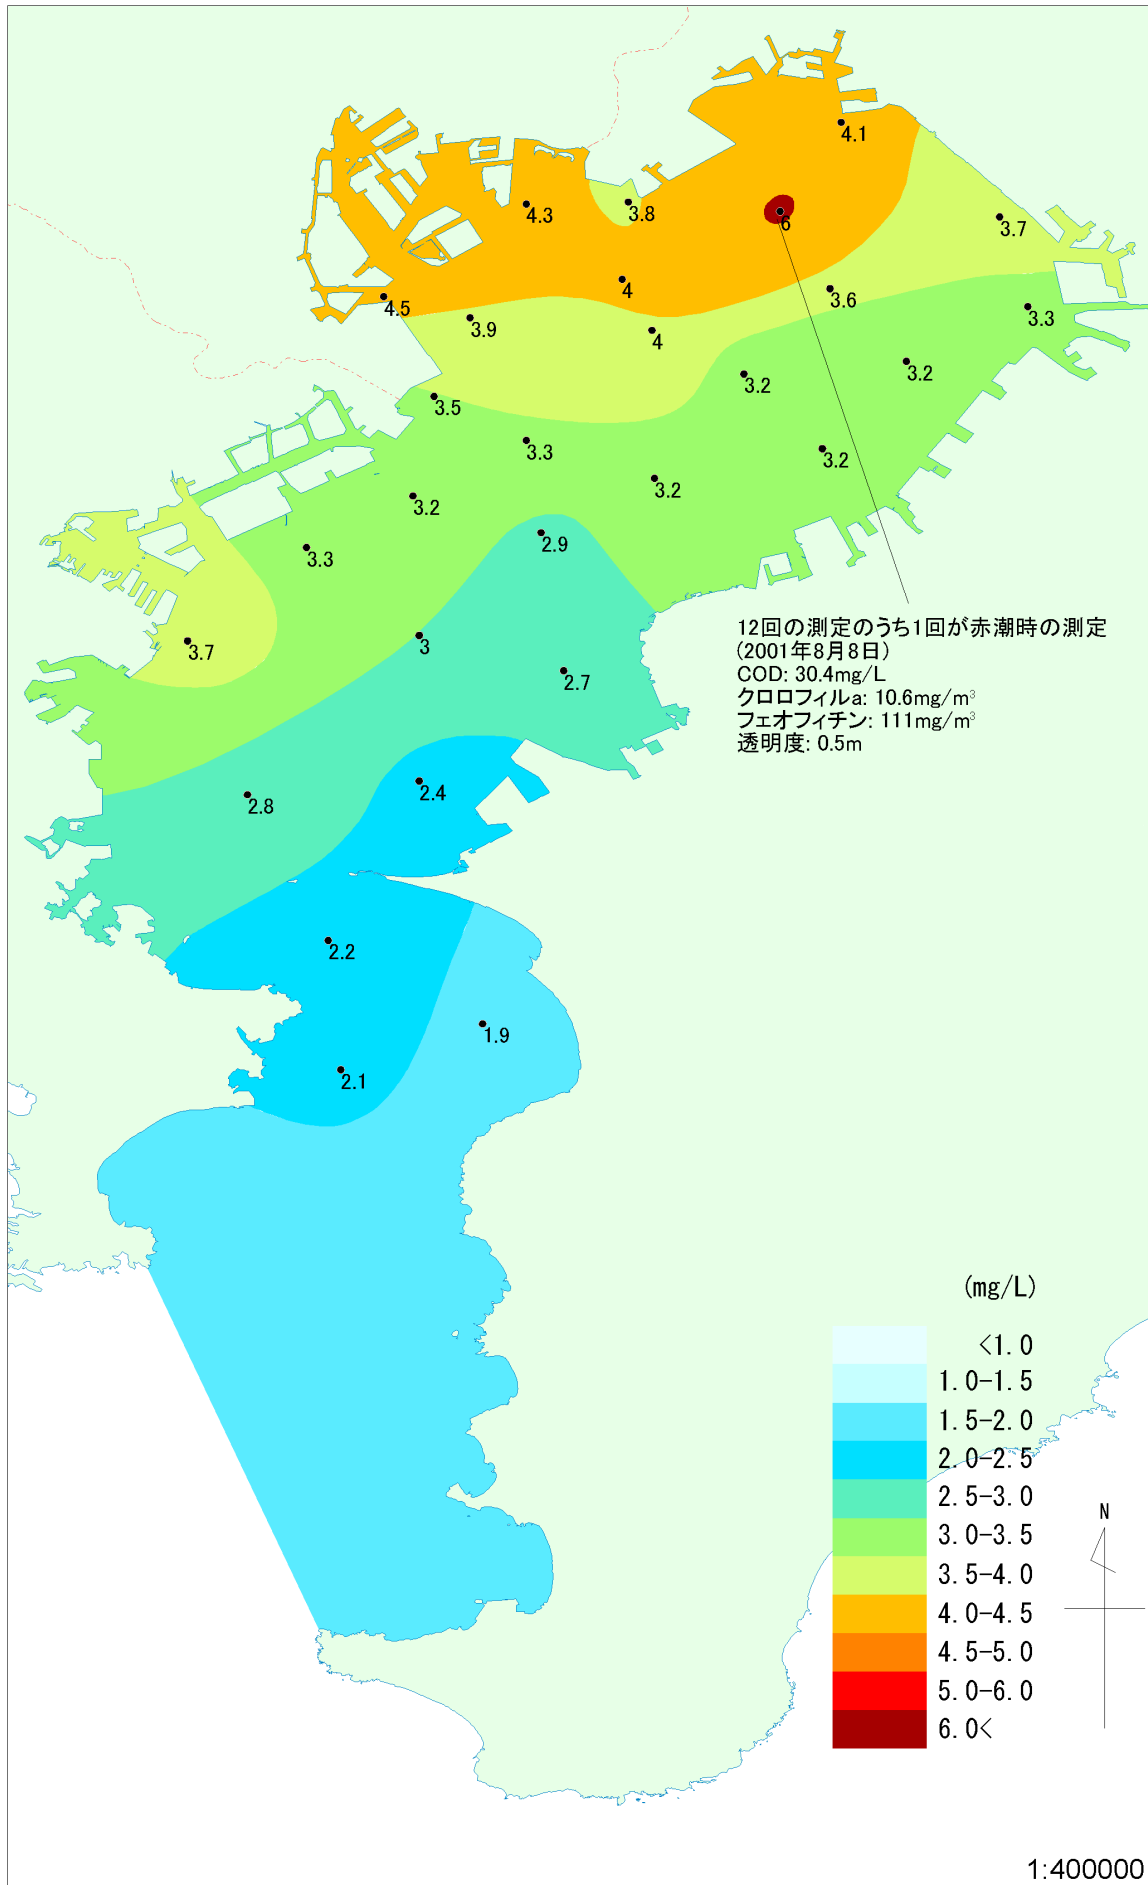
4.1
4.3
3.8
6
3.7
4
3.6
4.5
3.9
4
3.3
3.2
3.2
3.5
3.3
3.2
3.2
3.2
2.9
3.3
12回の測定のうち1回が赤潮時の測定
(2001年8月8日)
COD: 30.4mg/L
クロロフィルa: 10.6mg/m$^3$
フェオフィチン: 111mg/m$^3$
透明度: 0.5m
3.7
3
2.7
2.8
2.4
2.2
1.9
2.1

(mg/L)

| | |
|---|---|
| | <1.0 |
| | 1.0-1.5 |
| | 1.5-2.0 |
| | 2.0-2.5 |
| | 2.5-3.0 |
| | 3.0-3.5 |
| | 3.5-4.0 |
| | 4.0-4.5 |
| | 4.5-5.0 |
| | 5.0-6.0 |
| | 6.0< |

N

1:400000